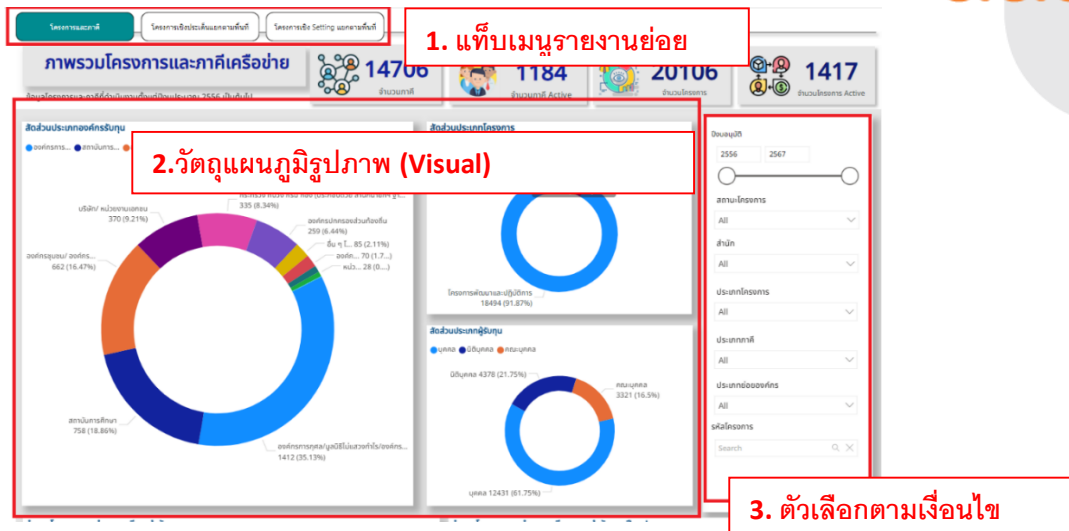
โครงการและภาคี | โครงการเชิงประเด็นแยกตามพื้นที่ | โครงการเชิง Setting แยกตามพื้นที่

1. แท็บเมนูรายงานย่อย

ภาพรวมโครงการและภาคีเครือข่าย

ข้อมูลโครงการและภาคีที่ดำเนินการตั้งแต่ปีงบประมาณ 2556 เป็นต้นไป

14706 จำนวนภาคี

1184 จำนวนภาคี Active

20106 จำนวนโครงการ

1417 จำนวนโครงการ Active

สัดส่วนประเภทองค์กรรับทุน

องค์กรการ... สถาบันการ...

2.วัตถุแผนภูมิรูปภาพ (Visual)

บริษัท/ หน่วยงานเอกชน 370 (9.21%)

335 (8.34%)

องค์กรปกครองส่วนท้องถิ่น 259 (6.44%)

อื่น ๆ [... 85 (2.11%)

องค์ก... 70 (1.7...)

หน่ว... 28 (0....)

องค์กรชุมชน/ องค์กร... 662 (16.47%)

สถาบันการศึกษา 758 (18.86%)

องค์กรการกุศล/มูลนิธิไม่แสวงกำไร/องค์กร... 1412 (35.13%)

สัดส่วนประเภทโครงการ

โครงการพัฒนาและปฏิบัติการ 18494 (91.87%)

สัดส่วนประเภทผู้รับทุน

บุคคล นิติบุคคล คณะบุคคล

นิติบุคคล 4378 (21.75%)

คณะบุคคล 3321 (16.5%)

บุคคล 12431 (61.75%)

ปีงบอนุมัติ

2556 2567

สถานะโครงการ

All

สำนัก

All

ประเภทโครงการ

All

ประเภทภาคี

All

ประเภทย่อยองค์กร

All

รหัสโครงการ

Search

3. ตัวเลือกตามเงื่อนไข